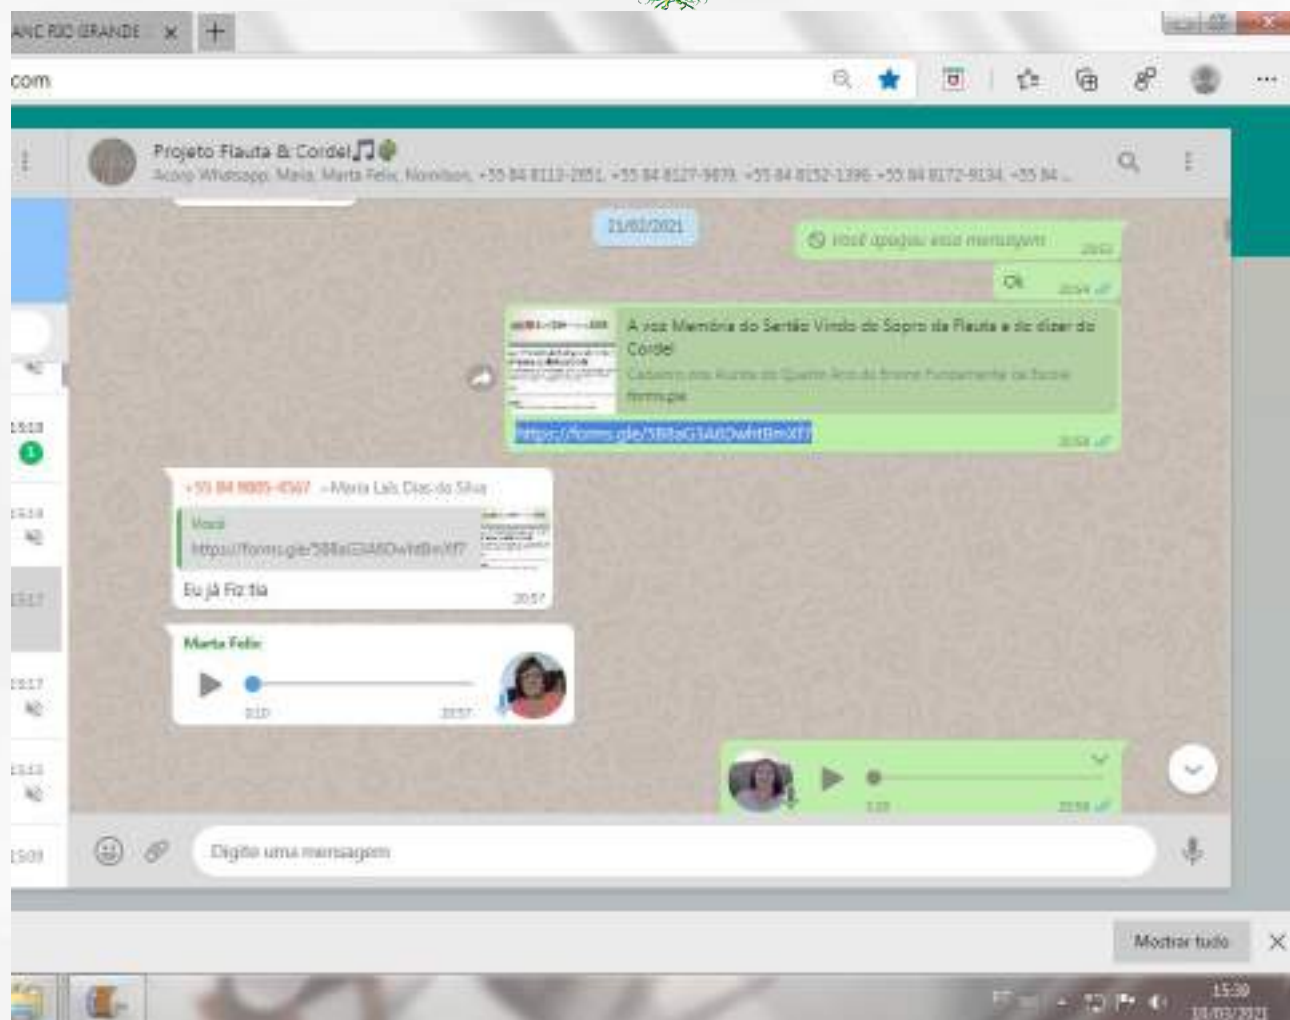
ANC RIO GRANDE ×

.com

Projeto Flauta & Cordel🎵

Acoro Whatsapp, Maria, Marta Felix, Nonilson, +55 84 8113-2051, +55 84 8127-9879, +55 84 8152-1396, +55 84 8172-9134, +55 84 ...

21/02/2021

Você apagou essa mensagem 20:53

Ok 20:54

A voz Memória do Sertão Vindo do Sopro da Flauta e do dizer do Cordel

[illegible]

forms.gle

https://forms.gle/5B8aG3A8DwhtBmXf7 20:54

15:18

1

15:14

15:17

15:17

15:13

15:09

+55 84 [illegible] ~Maria Laís Dias da Silva

Você

https://forms.gle/5B8aG3A8DwhtBmXf7

Eu já Fiz tia 20:57

Marta Felix

0:10 20:57

1:10 20:58

Digite uma mensagem

Mostrar tudo ×

15:38
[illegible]/03/2021